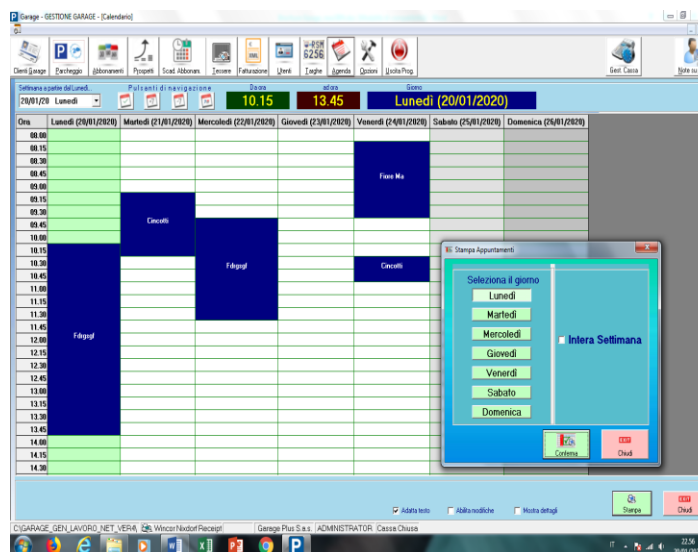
Garage - GESTIONE GARAGE - [Calendario]

Clienti Garage | Parcheggio | Abbonamenti | Prospetti | Scad. Abbonam. | Tessere | Fatturazione | Utenti | Targhe | Agenda | Opzioni | Uscita Prog. | Gest. Cassa | Note su

Settimana a partire dal Lunedì
20/01/20 Lunedì
Pulsanti di navigazione
Da ora
10.15
ad ora
13.45
Giorno
Lunedì (20/01/2020)

| Ora | Lunedì (20/01/2020) | Martedì (21/01/2020) | Mercoledì (22/01/2020) | Giovedì (23/01/2020) | Venerdì (24/01/2020) | Sabato (25/01/2020) | Domenica (26/01/2020) |
|---|---|---|---|---|---|---|---|
| 08.00 | | | | | | | |
| 08.15 | | | | | | | |
| 08.30 | | | | | | | |
| 08.45 | | | | | Fiore Ma | | |
| 09.00 | | | | | | | |
| 09.15 | | | | | | | |
| 09.30 | | Cincotti | | | | | |
| 09.45 | | | | | | | |
| 10.00 | | | | | | | |
| 10.15 | | | | | | | |
| 10.30 | | | Fdrgsgf | | Cincotti | | |
| 10.45 | | | | | | | |
| 11.00 | | | | | | | |
| 11.15 | | | | | | | |
| 11.30 | | | | | | | |
| 11.45 | | | | | | | |
| 12.00 | Fdrgsgf | | | | | | |
| 12.15 | | | | | | | |
| 12.30 | | | | | | | |
| 12.45 | | | | | | | |
| 13.00 | | | | | | | |
| 13.15 | | | | | | | |
| 13.30 | | | | | | | |
| 13.45 | | | | | | | |
| 14.00 | | | | | | | |
| 14.15 | | | | | | | |
| 14.30 | | | | | | | |

Stampa Appuntamenti
Seleziona il giorno
Lunedì
Martedì
Mercoledì
Giovedì
Venerdì
Sabato
Domenica
Intera Settimana
Conferma
EXIT
Chiudi

Adatta testo
Abilita modifiche
Mostra dettagli
Stampa
EXIT
Chiudi

C:\GARAGE_GEN_LAVORO_NET_VER4\ | Wincor Nixdorf Receipt | Garage Plus S.a.s. | ADMINISTRATOR | Cassa Chiusa

IT 22.56 20/01/2020